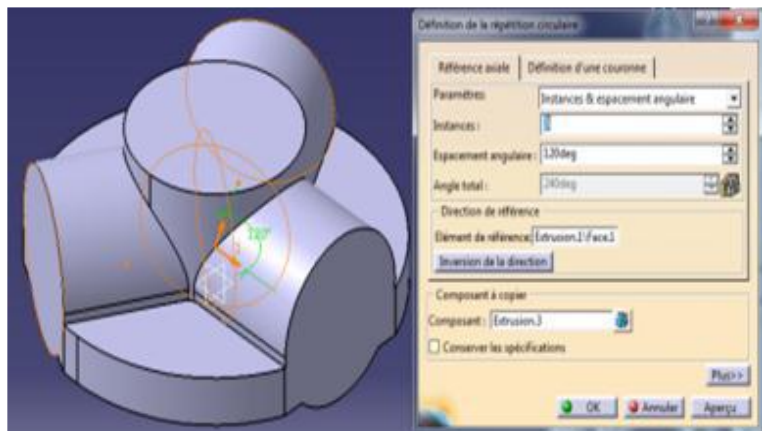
Définition de la répétition circulaire

Référence axiale | Définition d'une couronne

Paramètres : Instances & espacement angulaire

Instances : 3

Espacement angulaire : 120deg

Angle total : 240deg

Direction de référence

Elément de référence : Extrusion.1\Face.1

Inversion de la direction

Composant à copier

Composant : Extrusion.3

Conserver les spécifications

Plus>>

OK Annuler Aperçu

120°